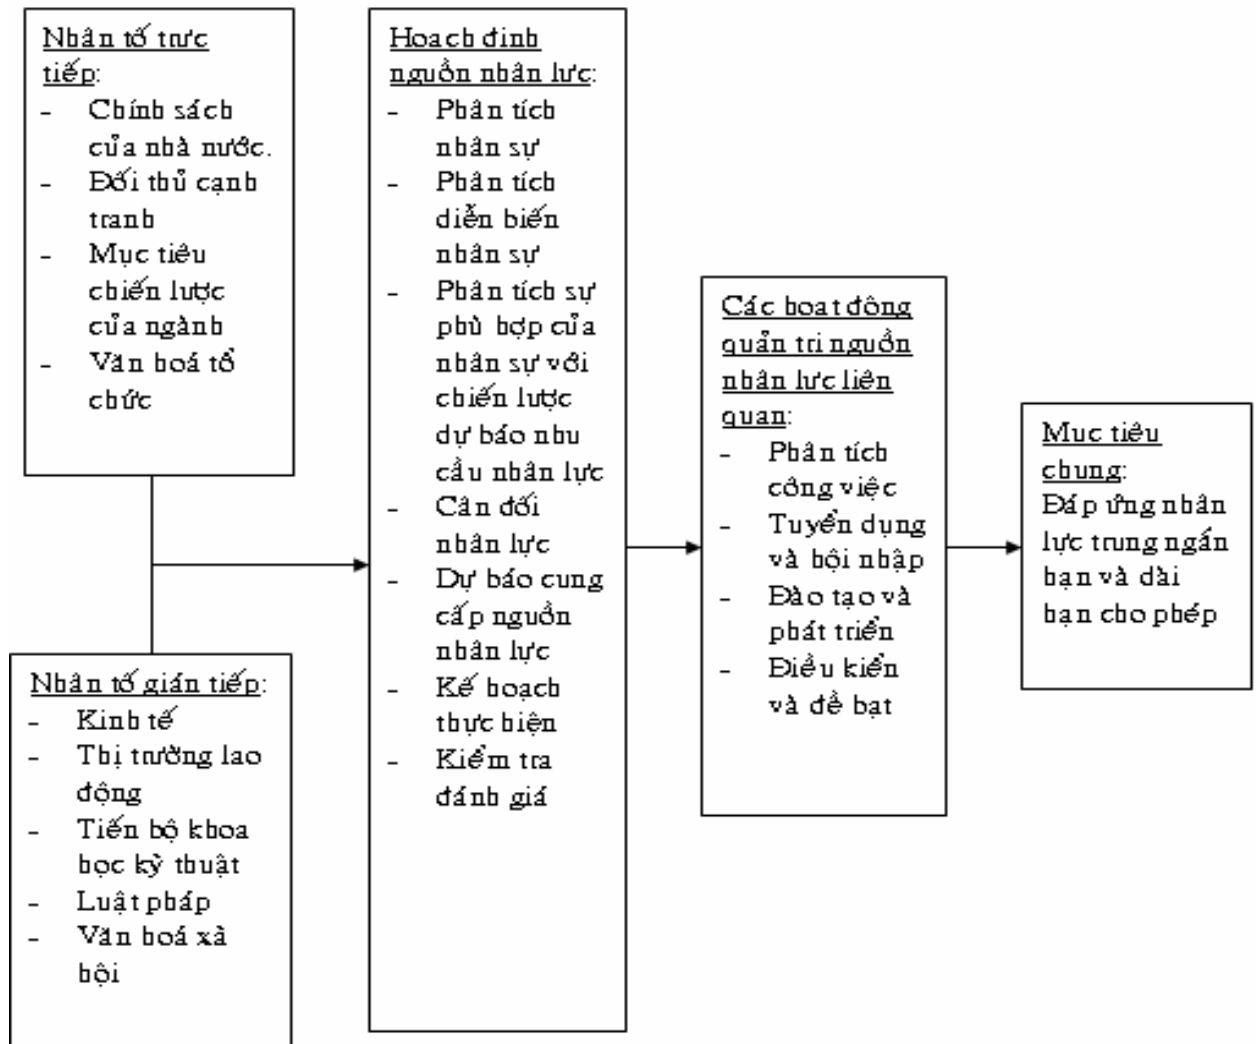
Nhân tố trực tiếp:
- Chính sách của nhà nước.
- Đối thủ cạnh tranh
- Mục tiêu chiến lược của ngành
- Văn hoá tổ chức

Nhân tố gián tiếp:
- Kinh tế
- Thị trường lao động
- Tiến bộ khoa học kỹ thuật
- Luật pháp
- Văn hoá xã hội

Hoạch định nguồn nhân lực:
- Phân tích nhân sự
- Phân tích diễn biến nhân sự
- Phân tích sự phù hợp của nhân sự với chiến lược dự báo nhu cầu nhân lực
- Cân đối nhân lực
- Dự báo cung cấp nguồn nhân lực
- Kế hoạch thực hiện
- Kiểm tra đánh giá

Các hoạt động quản trị nguồn nhân lực liên quan:
- Phân tích công việc
- Tuyển dụng và hội nhập
- Đào tạo và phát triển
- Điều kiển và đề bạt

Mục tiêu chung:
Đáp ứng nhân lực trung ngắn hạn và dài hạn cho phép